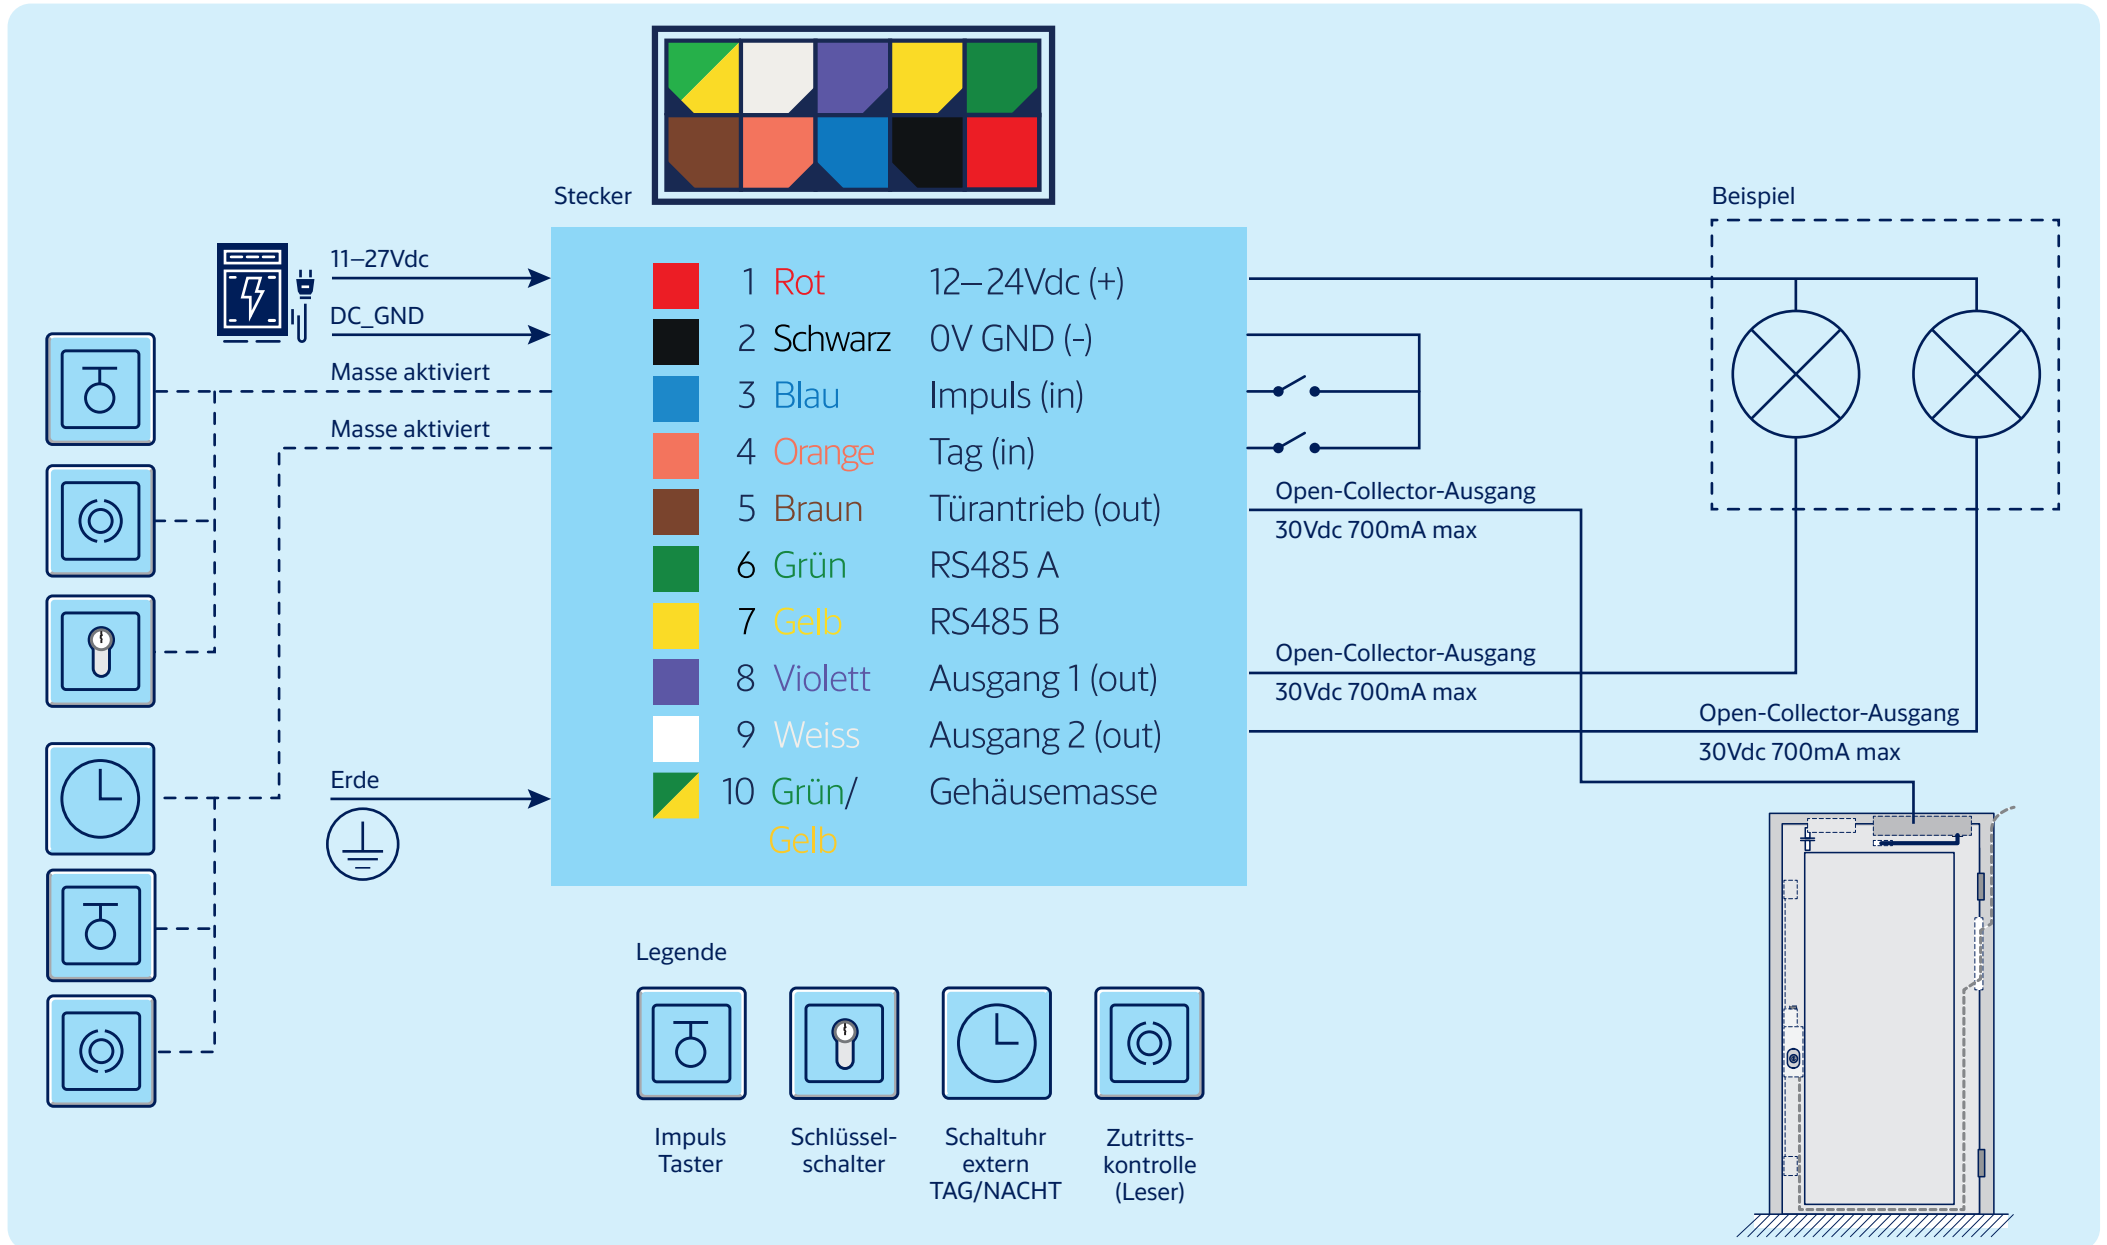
Stecker

Beispiel

11–27Vdc

DC_GND

Masse aktiviert

Masse aktiviert

Erde

| | | |
|---|---|---|
| 1 | Rot | 12–24Vdc (+) |
| 2 | Schwarz | 0V GND (-) |
| 3 | Blau | Impuls (in) |
| 4 | Orange | Tag (in) |
| 5 | Braun | Türantrieb (out) |
| 6 | Grün | RS485 A |
| 7 | Gelb | RS485 B |
| 8 | Violett | Ausgang 1 (out) |
| 9 | Weiss | Ausgang 2 (out) |
| 10 | Grün/ Gelb | Gehäusemasse |

Open-Collector-Ausgang
30Vdc 700mA max

Open-Collector-Ausgang
30Vdc 700mA max

Open-Collector-Ausgang
30Vdc 700mA max

Legende

Impuls Taster

Schlüsselschalter

Schaltuhr extern TAG/NACHT

Zutrittskontrolle (Leser)